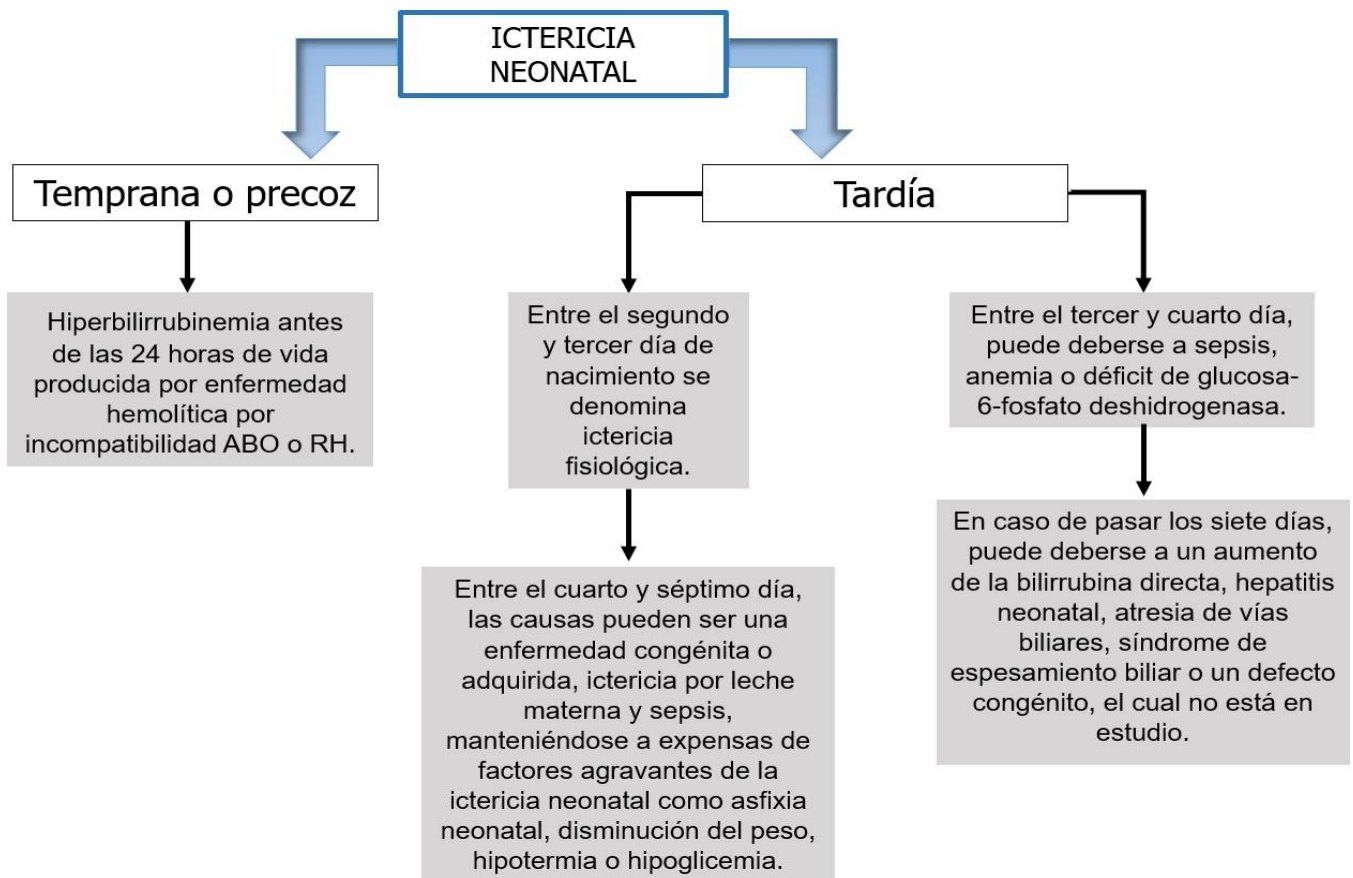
ICTERICIA NEONATAL

Temprana o precoz

Hiperbilirrubinemia antes de las 24 horas de vida producida por enfermedad hemolítica por incompatibilidad ABO o RH.

Tardía

Entre el segundo y tercer día de nacimiento se denomina ictericia fisiológica.

Entre el cuarto y séptimo día, las causas pueden ser una enfermedad congénita o adquirida, ictericia por leche materna y sepsis, manteniéndose a expensas de factores agravantes de la ictericia neonatal como asfixia neonatal, disminución del peso, hipotermia o hipoglicemia.

Entre el tercer y cuarto día, puede deberse a sepsis, anemia o déficit de glucosa-6-fosfato deshidrogenasa.

En caso de pasar los siete días, puede deberse a un aumento de la bilirrubina directa, hepatitis neonatal, atresia de vías biliares, síndrome de espesamiento biliar o un defecto congénito, el cual no está en estudio.